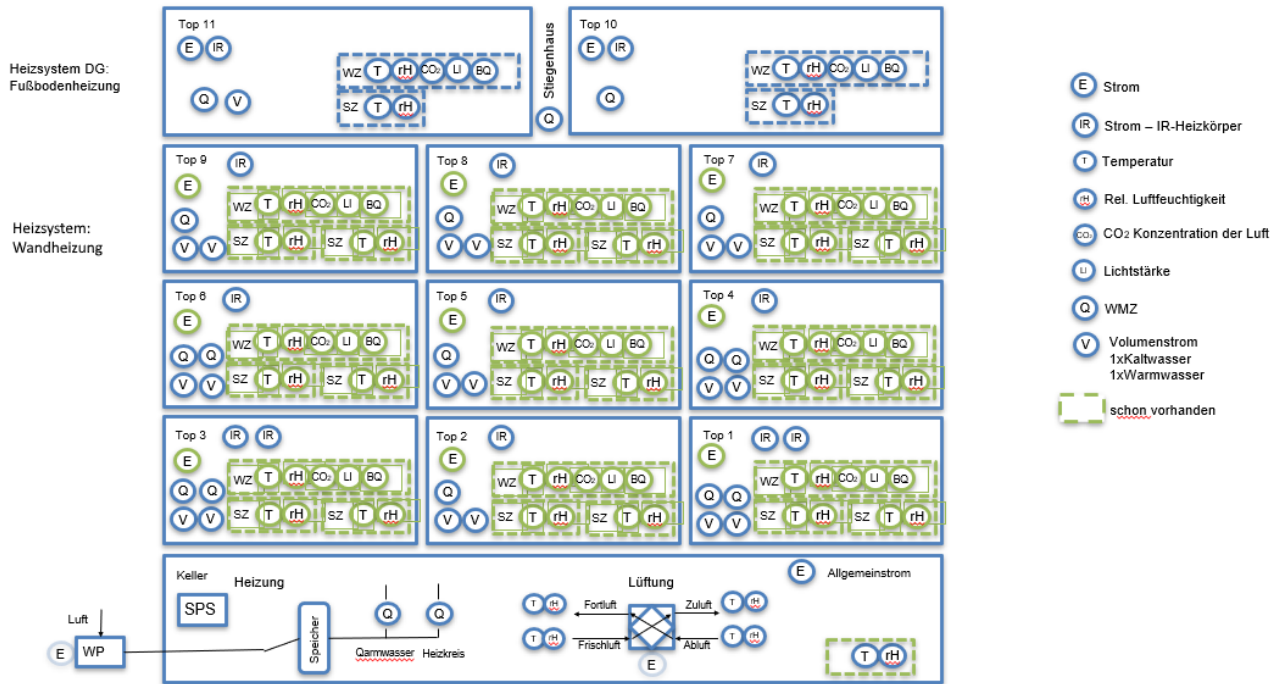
Heizsystem DG:
Fußbodenheizung

Top 11
E IR
WZ T rH $CO_2$ LI BQ
SZ T rH
Q V

Stiegenhaus
Q

Top 10
E IR
WZ T rH $CO_2$ LI BQ
SZ T rH
Q

Heizsystem:
Wandheizung

Top 9
IR
E
WZ T rH $CO_2$ LI BQ
Q
V V SZ T rH SZ T rH

Top 8
IR
E
WZ T rH $CO_2$ LI BQ
Q
V V SZ T rH SZ T rH

Top 7
IR
E
WZ T rH $CO_2$ LI BQ
Q
V V SZ T rH SZ T rH

Top 6
IR
E
Q Q WZ T rH $CO_2$ LI BQ
V V SZ T rH SZ T rH

Top 5
IR
E
WZ T rH $CO_2$ LI BQ
Q
V V SZ T rH SZ T rH

Top 4
IR
E
Q Q WZ T rH $CO_2$ LI BQ
V V SZ T rH SZ T rH

Top 3
IR IR
E
Q Q WZ T rH $CO_2$ LI BQ
V V SZ T rH SZ T rH

Top 2
IR
E
WZ T rH $CO_2$ LI BQ
Q
V V SZ T rH SZ T rH

Top 1
IR IR
E
Q Q WZ T rH $CO_2$ LI BQ
V V SZ T rH SZ T rH

Keller
Heizung
SPS
Luft
E WP
Speicher
Q Q
Qarmwasser Heizkreis

Lüftung
T rH Fortluft Zuluft T rH
T rH Frischluft Abluft T rH
E

E Allgemeinstrom
T rH

E Strom
IR Strom – IR-Heizkörper
T Temperatur
rH Rel. Luftfeuchtigkeit
$CO_2$ $CO_2$ Konzentration der Luft
LI Lichtstärke
Q WMZ
V Volumenstrom
1xKaltwasser
1xWarmwasser
schon vorhanden